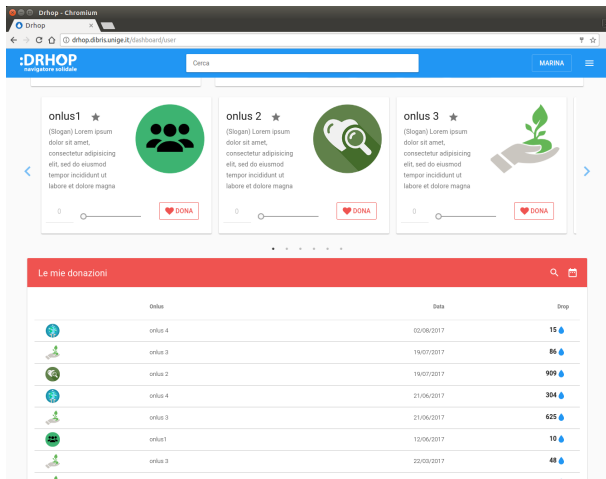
Drhop - Chromium

Drhop

drhop.dibris.unige.it/dashboard/user

:DRHOP
navigatore solidale

Cerca

MARINA

onlus1

(Slogan) Lorem ipsum dolor sit amet, consectetur adipisicing elit, sed do eiusmod tempor incididunt ut labore et dolore magna

0

DONA

onlus 2

(Slogan) Lorem ipsum dolor sit amet, consectetur adipisicing elit, sed do eiusmod tempor incididunt ut labore et dolore magna

0

DONA

onlus 3

(Slogan) Lorem ipsum dolor sit amet, consectetur adipisicing elit, sed do eiusmod tempor incididunt ut labore et dolore magna

0

DONA

Le mie donazioni

| | Onlus | Data | Drop |
|---|---|---|---|
| | onlus 4 | 02/08/2017 | 15 |
| | onlus 3 | 19/07/2017 | 86 |
| | onlus 2 | 19/07/2017 | 909 |
| | onlus 4 | 21/06/2017 | 304 |
| | onlus 3 | 21/06/2017 | 625 |
| | onlus1 | 12/06/2017 | 10 |
| | onlus 3 | 22/03/2017 | 48 |